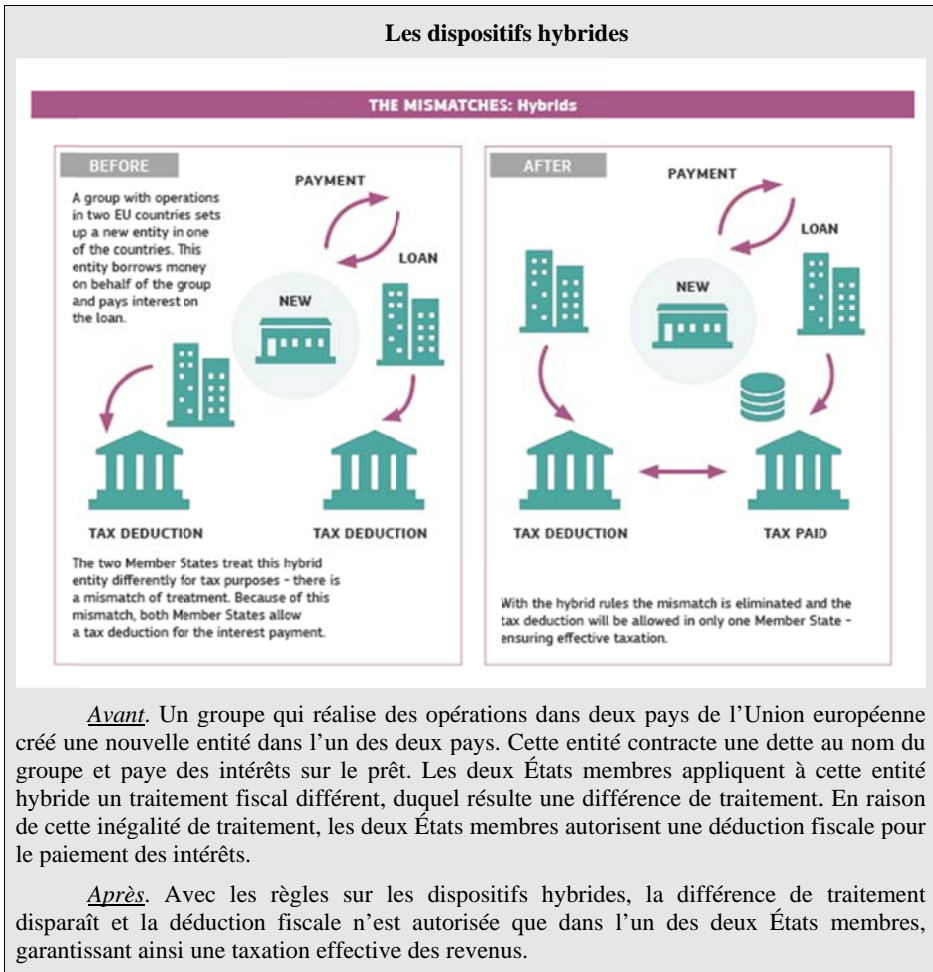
**Les dispositifs hybrides**

THE MISMATCHES: Hybrids

BEFORE

A group with operations in two EU countries sets up a new entity in one of the countries. This entity borrows money on behalf of the group and pays interest on the loan.

PAYMENT

LOAN

NEW

TAX DEDUCTION

TAX DEDUCTION

The two Member States treat this hybrid entity differently for tax purposes - there is a mismatch of treatment. Because of this mismatch, both Member States allow a tax deduction for the interest payment.

AFTER

PAYMENT

LOAN

NEW

TAX DEDUCTION

TAX PAID

With the hybrid rules the mismatch is eliminated and the tax deduction will be allowed in only one Member State - ensuring effective taxation.

*Avant*. Un groupe qui réalise des opérations dans deux pays de l'Union européenne créé une nouvelle entité dans l'un des deux pays. Cette entité contracte une dette au nom du groupe et paye des intérêts sur le prêt. Les deux États membres appliquent à cette entité hybride un traitement fiscal différent, duquel résulte une différence de traitement. En raison de cette inégalité de traitement, les deux États membres autorisent une déduction fiscale pour le paiement des intérêts.

*Après*. Avec les règles sur les dispositifs hybrides, la différence de traitement disparaît et la déduction fiscale n'est autorisée que dans l'un des deux États membres, garantissant ainsi une taxation effective des revenus.